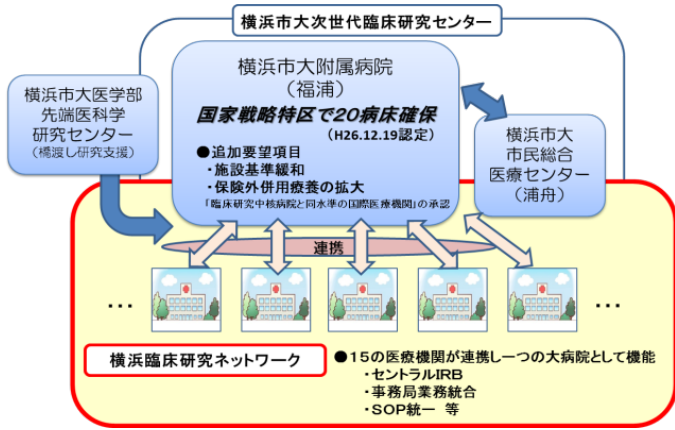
横浜市大次世代臨床研究センター

横浜市大医学部
先端医科学
研究センター
（橋渡し研究支援）

横浜市大附属病院
（福浦）
国家戦略特区で20病床確保
（H26.12.19認定）
●追加要望項目
・施設基準緩和
・保険外併用療養の拡大
「臨床研究中核病院と同水準の国際医療機関」の承認

横浜市大
市民総合
医療センター
（浦舟）

連携

…

…

横浜臨床研究ネットワーク

●15の医療機関が連携し一つの大病院として機能
・セントラルIRB
・事務局業務統合
・SOP統一　等